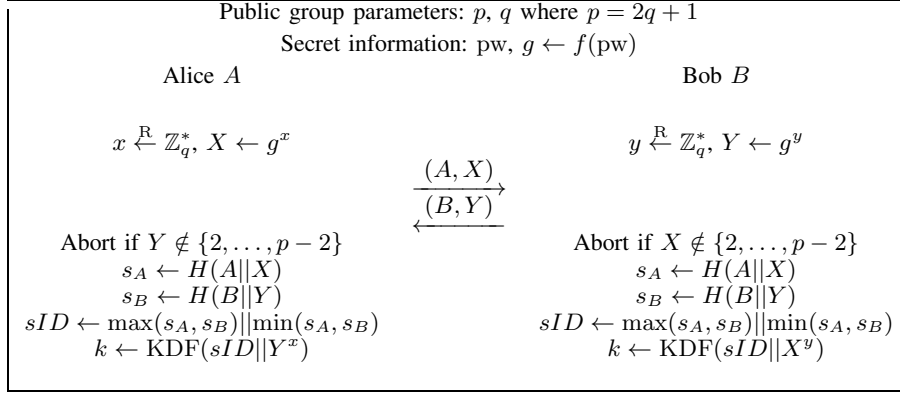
Public group parameters: $p$, $q$ where $p = 2q + 1$

Secret information: pw, $g \leftarrow f(\text{pw})$

Alice $A$

Bob $B$

$x \overset{\text{R}}{\leftarrow} \mathbb{Z}_q^*$, $X \leftarrow g^x$

$y \overset{\text{R}}{\leftarrow} \mathbb{Z}_q^*$, $Y \leftarrow g^y$

$\xrightarrow{(A, X)}$

$\xleftarrow{(B, Y)}$

Abort if $Y \notin \{2, \ldots, p-2\}$
$s_A \leftarrow H(A||X)$
$s_B \leftarrow H(B||Y)$
$sID \leftarrow \max(s_A, s_B)||\min(s_A, s_B)$
$k \leftarrow \text{KDF}(sID||Y^x)$

Abort if $X \notin \{2, \ldots, p-2\}$
$s_A \leftarrow H(A||X)$
$s_B \leftarrow H(B||Y)$
$sID \leftarrow \max(s_A, s_B)||\min(s_A, s_B)$
$k \leftarrow \text{KDF}(sID||X^y)$